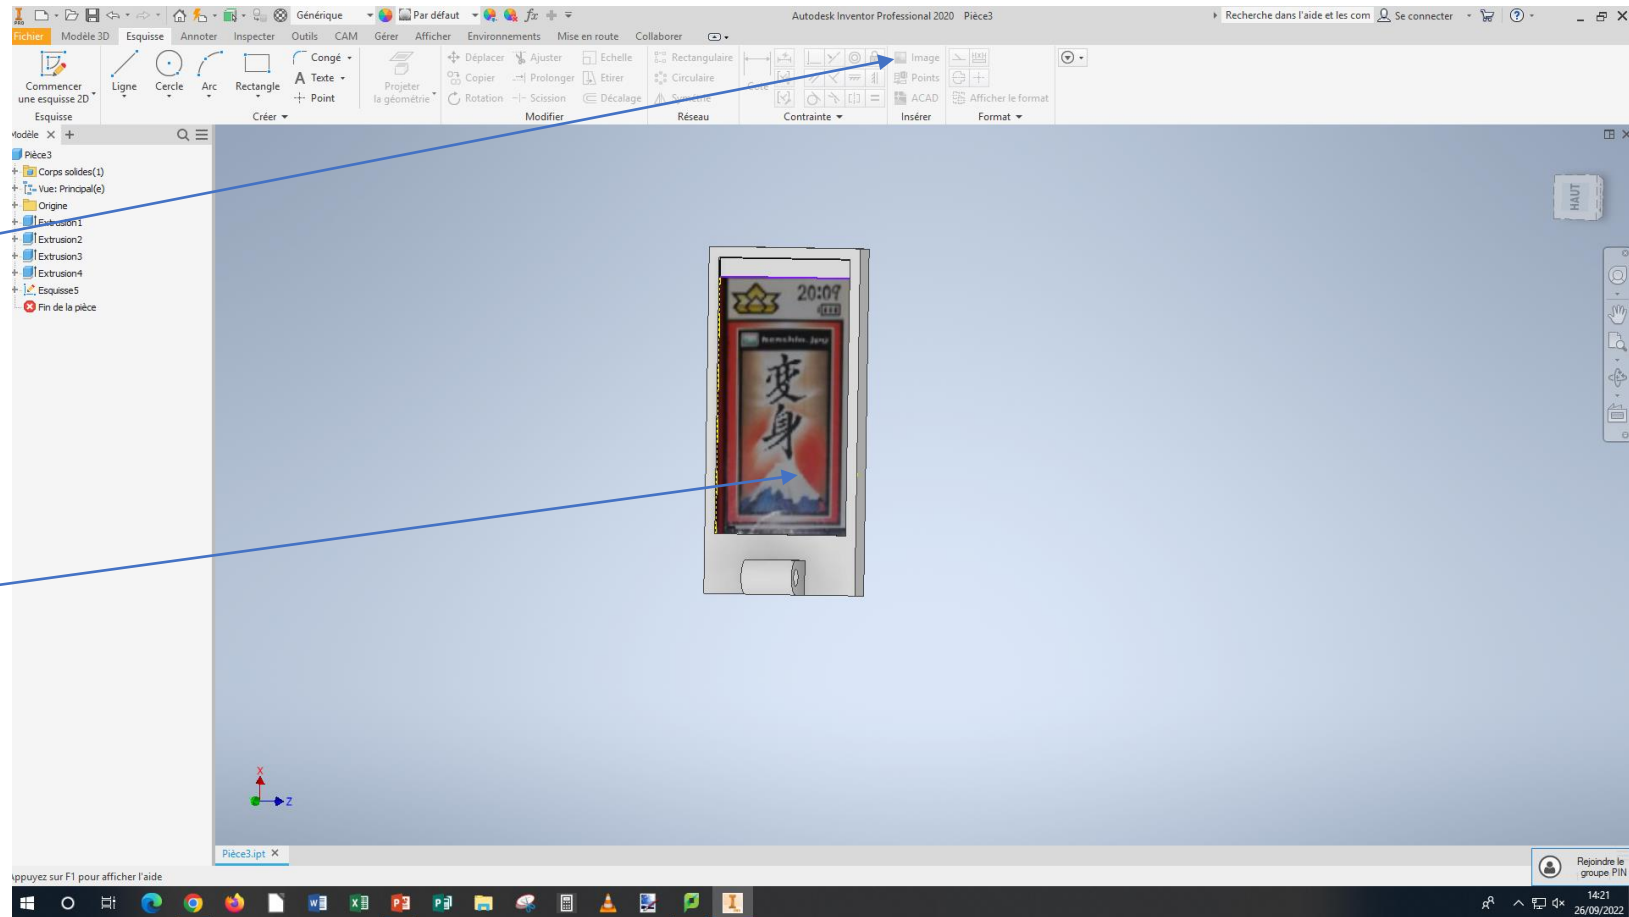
Générique
Par défaut
Autodesk Inventor Professional 2020 Pièce3
Recherche dans l'aide et les com
Se connecter

Fichier Modèle 3D Esquisse Annoter Inspecter Outils CAM Gérer Afficher Environnements Mise en route Collaborer

Commencer une esquisse 2D
Esquisse
Ligne Cercle Arc Rectangle
Congé Texte Point
Créer
Projeter la géométrie
Déplacer Ajuster Echelle
Copier Prolonger Etirer
Rotation Scission Décalage
Modifier
Rectangulaire Circulaire Symétrie
Réseau
Cote
Contrainte
Image Points ACAD
Insérer
Afficher le format
Format

Modèle
Pièce3
Corps solides(1)
Vue: Principal(e)
Origine
Extrusion1
Extrusion2
Extrusion3
Extrusion4
Esquisse5
Fin de la pièce

HAUT

20:09
Kenshin.Jpn
変身

Pièce3.ipt

Appuyez sur F1 pour afficher l'aide
Rejoindre le groupe PIN
14:21
26/09/2022